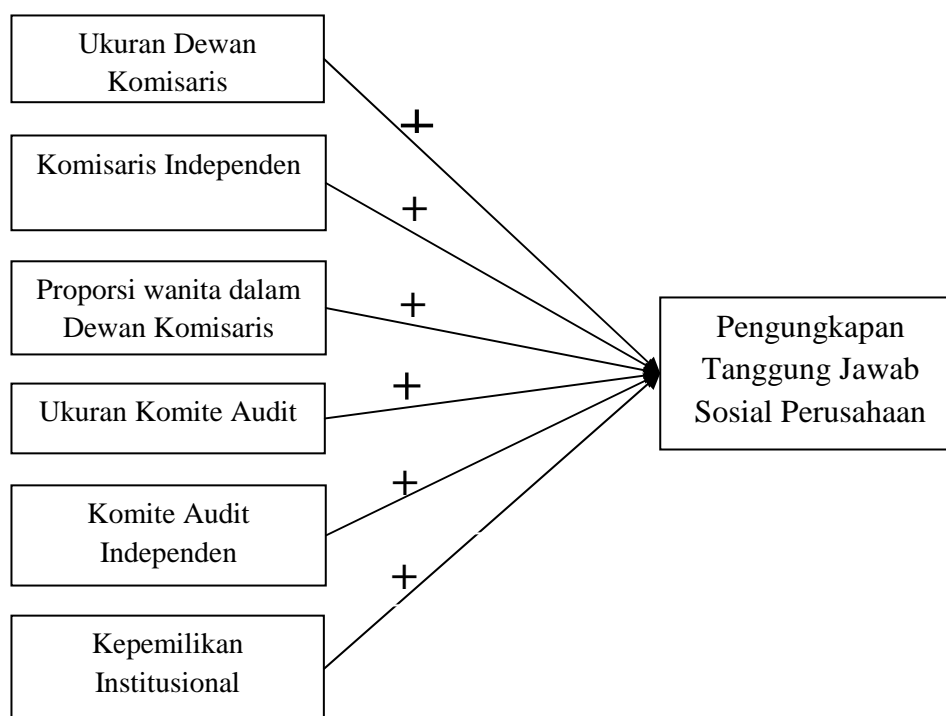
Ukuran Dewan Komisaris

+

Komisaris Independen

+

Proporsi wanita dalam Dewan Komisaris

+

Ukuran Komite Audit

+

Komite Audit Independen

+

Kepemilikan Institusional

+

Pengungkapan Tanggung Jawab Sosial Perusahaan